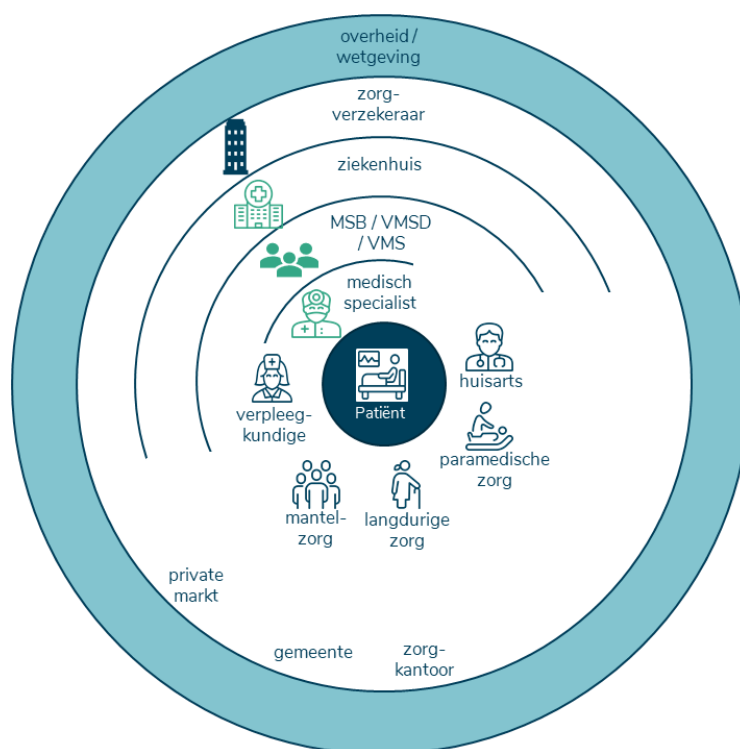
overheid / wetgeving

zorg-verzekeraar

ziekenhuis

MSB / VMSD / VMS

medisch specialist

Patiënt

huisarts

verpleeg-kundige

paramedische zorg

mantel-zorg

langdurige zorg

private markt

gemeente

zorg-kantoor